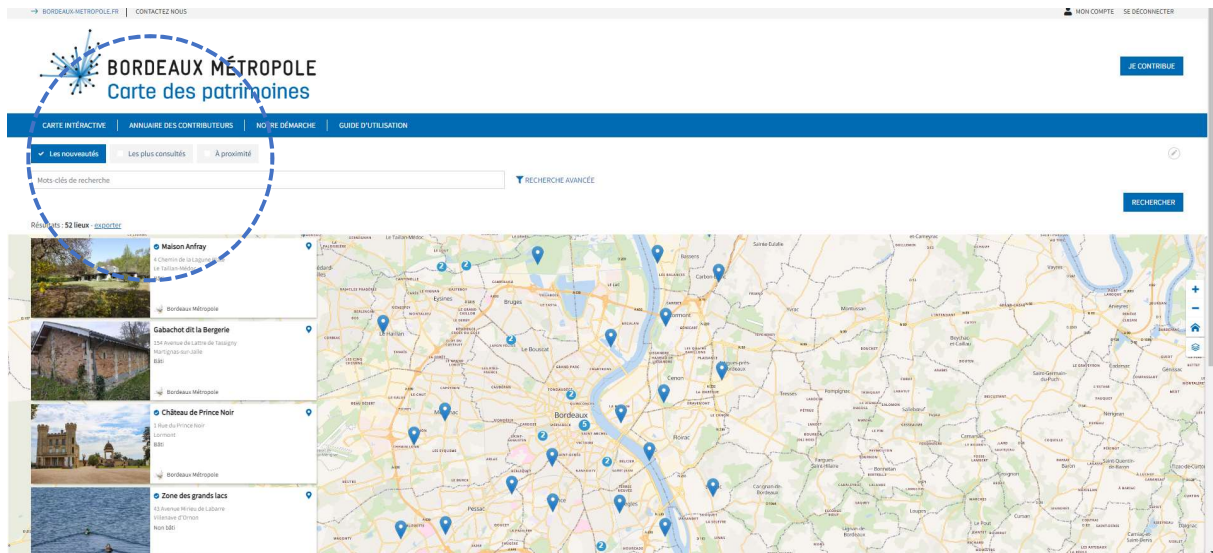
→ BORDEAUX-METROPOLE.FR | CONTACTEZ NOUS

MON COMPTE SE DÉCONNECTER

BORDEAUX MÉTROPOLE
Carte des patrimoines

JE CONTRIBUE

CARTE INTÉRACTIVE | ANNUAIRE DES CONTRIBUTEURS | NOTRE DÉMARCHE | GUIDE D'UTILISATION

Les nouveautés | Les plus consultés | À proximité

Mots-clés de recherche

RECHERCHE AVANCÉE

RECHERCHER

Résultats : 52 lieux - exporter

Maison Anfray
4 Chemin de la Lagune
Le Taillan-Médoc
Bordeaux Métropole

Gabachot dit la Bergerie
154 Avenue de Lattre de Tassigny
Martignas-sur-Jalle
Bâti
Bordeaux Métropole

Château de Prince Noir
1 Rue du Prince Noir
Lormont
Bâti
Bordeaux Métropole

Zone des grands lacs
43 Avenue Mirieu de Labarre
Villenave d'Ornon
Non bâti

Bordeaux
Eysines
Bruges
Le Bouscat
Le Haillan
Lormont
Cenon
Floirac
Pessac
Bassens
Carbon-Blanc